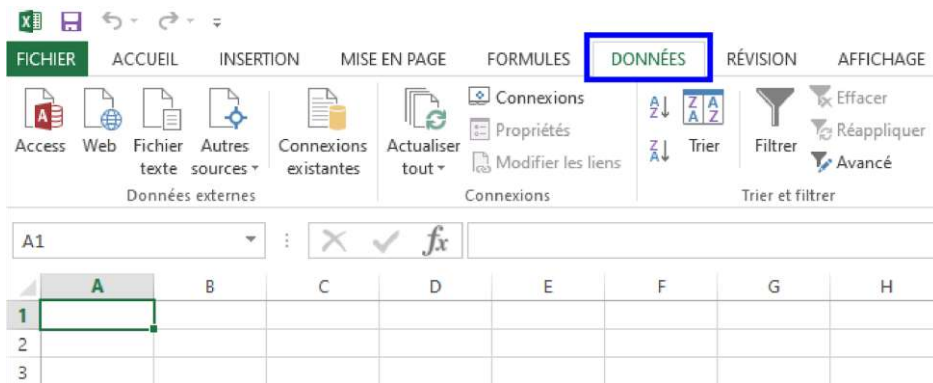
FICHIER ACCUEIL INSERTION MISE EN PAGE FORMULES DONNÉES RÉVISION AFFICHAGE

Access Web Fichier texte Autres sources
Données externes

Connexions existantes

Actualiser tout
Connexions
Propriétés
Modifier les liens
Connexions

Trier
Filtrer
Effacer
Réappliquer
Avancé
Trier et filtrer

A1

$fx$

| | A | B | C | D | E | F | G | H |
|---|---|---|---|---|---|---|---|---|
| 1 | | | | | | | | |
| 2 | | | | | | | | |
| 3 | | | | | | | | |